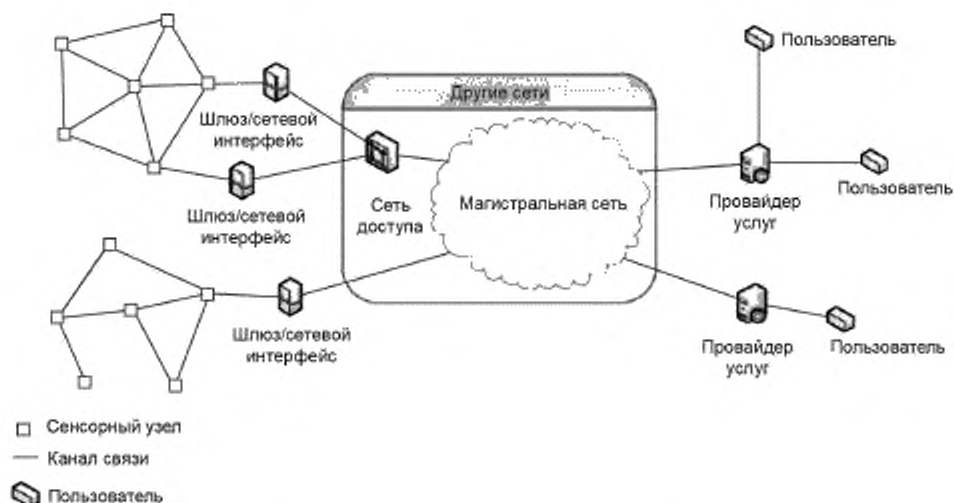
Пользователь

Другие сети

Шлюз/сетевой интерфейс

Шлюз/сетевой интерфейс

Сеть доступа

Магистральная сеть

Провайдер услуг

Пользователь

Шлюз/сетевой интерфейс

Провайдер услуг

Пользователь

Сенсорный узел

Канал связи

Пользователь